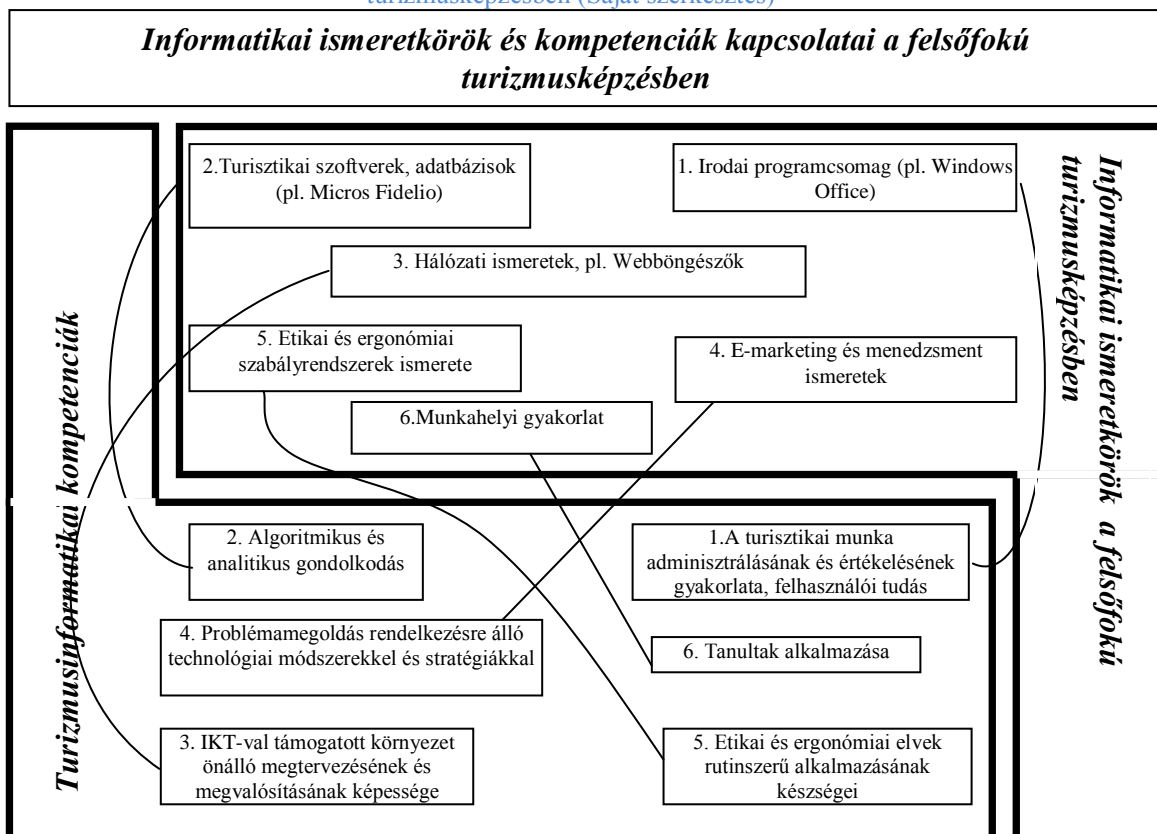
turizmusképzésben (Saját szerkesztés)

Informatikai ismeretkörök és kompetenciák kapcsolatai a felsőfokú turizmusképzésben

2.Turisztikai szoftverek, adatbázisok (pl. Micros Fidelio)

1. Irodai programcsomag (pl. Windows Office)

3. Hálózati ismeretek, pl. Webböngészők

5. Etikai és ergonómiai szabályrendszerek ismerete

4. E-marketing és menedzsment ismeretek

6.Munkahelyi gyakorlat

Informatikai ismeretkörök a felsőfokú turizmusképzésben

Turizmusinformatikai kompetenciák

2. Algoritmikus és analitikus gondolkodás

1.A turisztikai munka adminisztrálásának és értékelésének gyakorlata, felhasználói tudás

4. Problémamegoldás rendelkezésre álló technológiai módszerekkel és stratégiákkal

6. Tanultak alkalmazása

3. IKT-val támogatott környezet önálló megtervezésének és megvalósításának képessége

5. Etikai és ergonómiai elvek rutinszerű alkalmazásának készségei